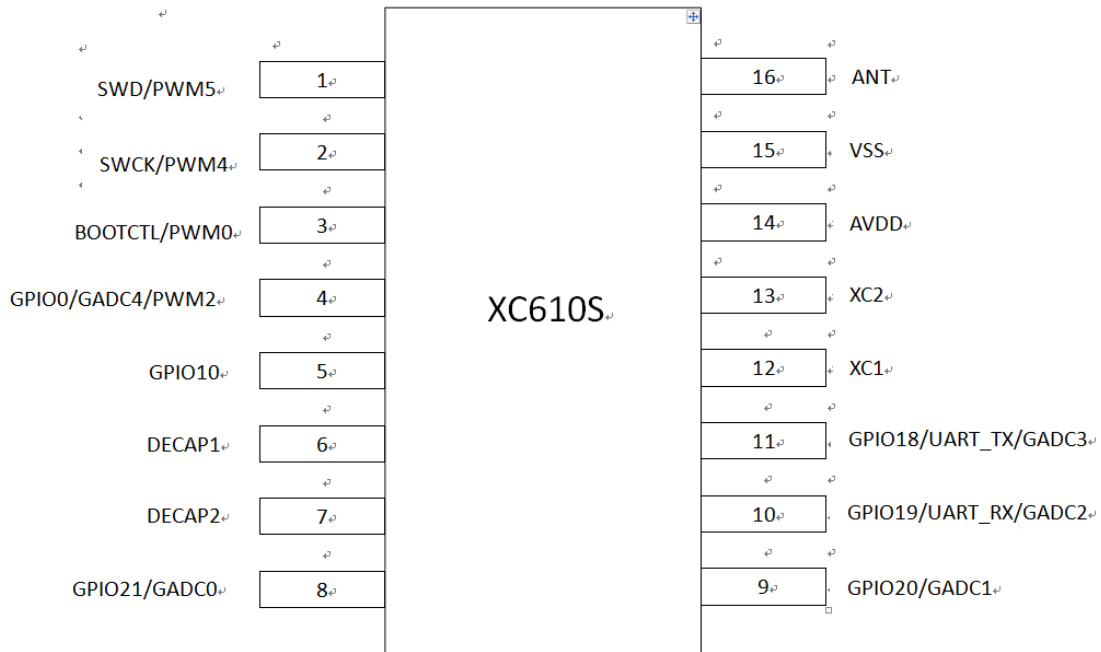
SWD/PWM5
1
SWCK/PWM4
2
BOOTCTL/PWM0
3
GPIO0/GADC4/PWM2
4
GPIO10
5
DECAP1
6
DECAP2
7
GPIO21/GADC0
8

XC610S

16
ANT
15
VSS
14
AVDD
13
XC2
12
XC1
11
GPIO18/UART_TX/GADC3
10
GPIO19/UART_RX/GADC2
9
GPIO20/GADC1